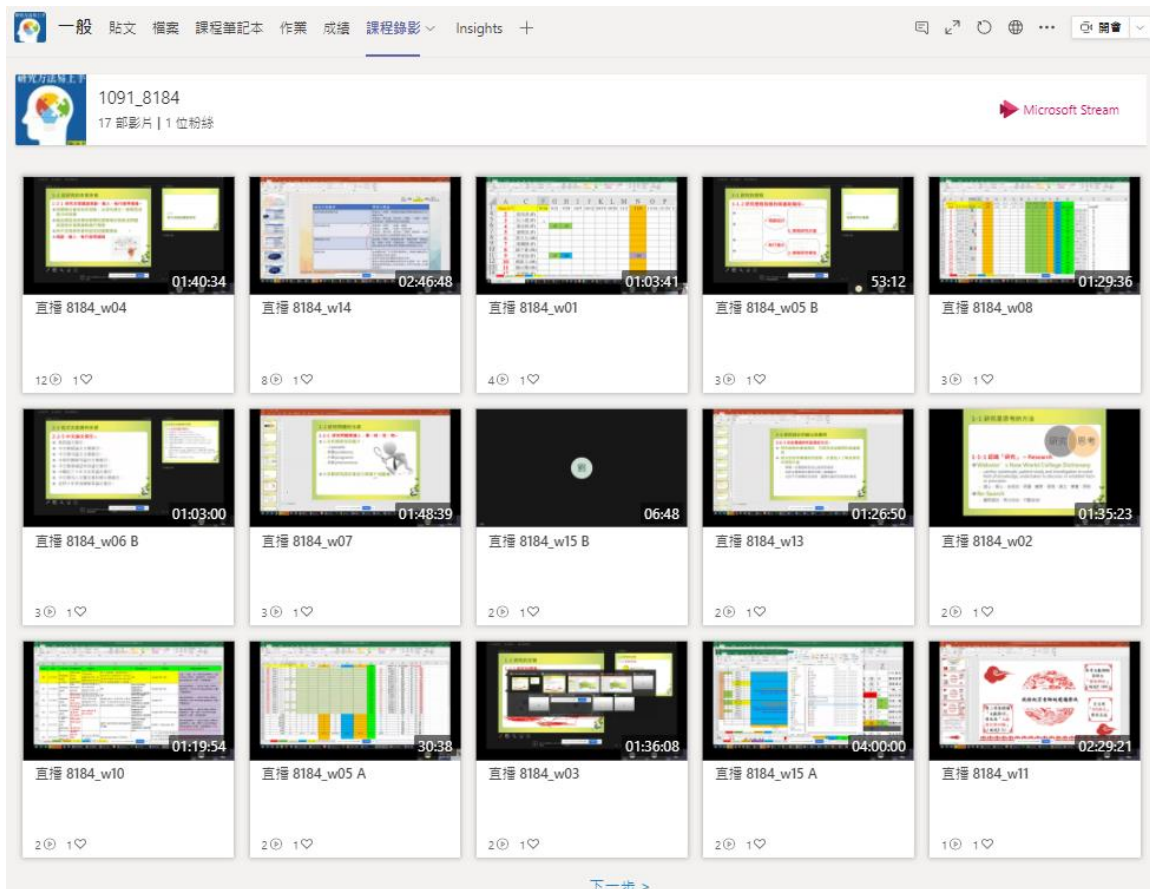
一般 貼文 檔案 課程筆記本 作業 成績 課程錄影 Insights +

開會

1091_8184
17 部影片 | 1 位粉絲

Microsoft Stream

01:40:34
直播 8184_w04
12 1

02:46:48
直播 8184_w14
8 1

01:03:41
直播 8184_w01
4 1

53:12
直播 8184_w05 B
3 1

01:29:36
直播 8184_w08
3 1

01:03:00
直播 8184_w06 B
3 1

01:48:39
直播 8184_w07
3 1

06:48
直播 8184_w15 B
2 1

01:26:50
直播 8184_w13
2 1

01:35:23
直播 8184_w02
2 1

01:19:54
直播 8184_w10
2 1

30:38
直播 8184_w05 A
2 1

01:36:08
直播 8184_w03
2 1

04:00:00
直播 8184_w15 A
2 1

02:29:21
直播 8184_w11
1 1

下一步 >